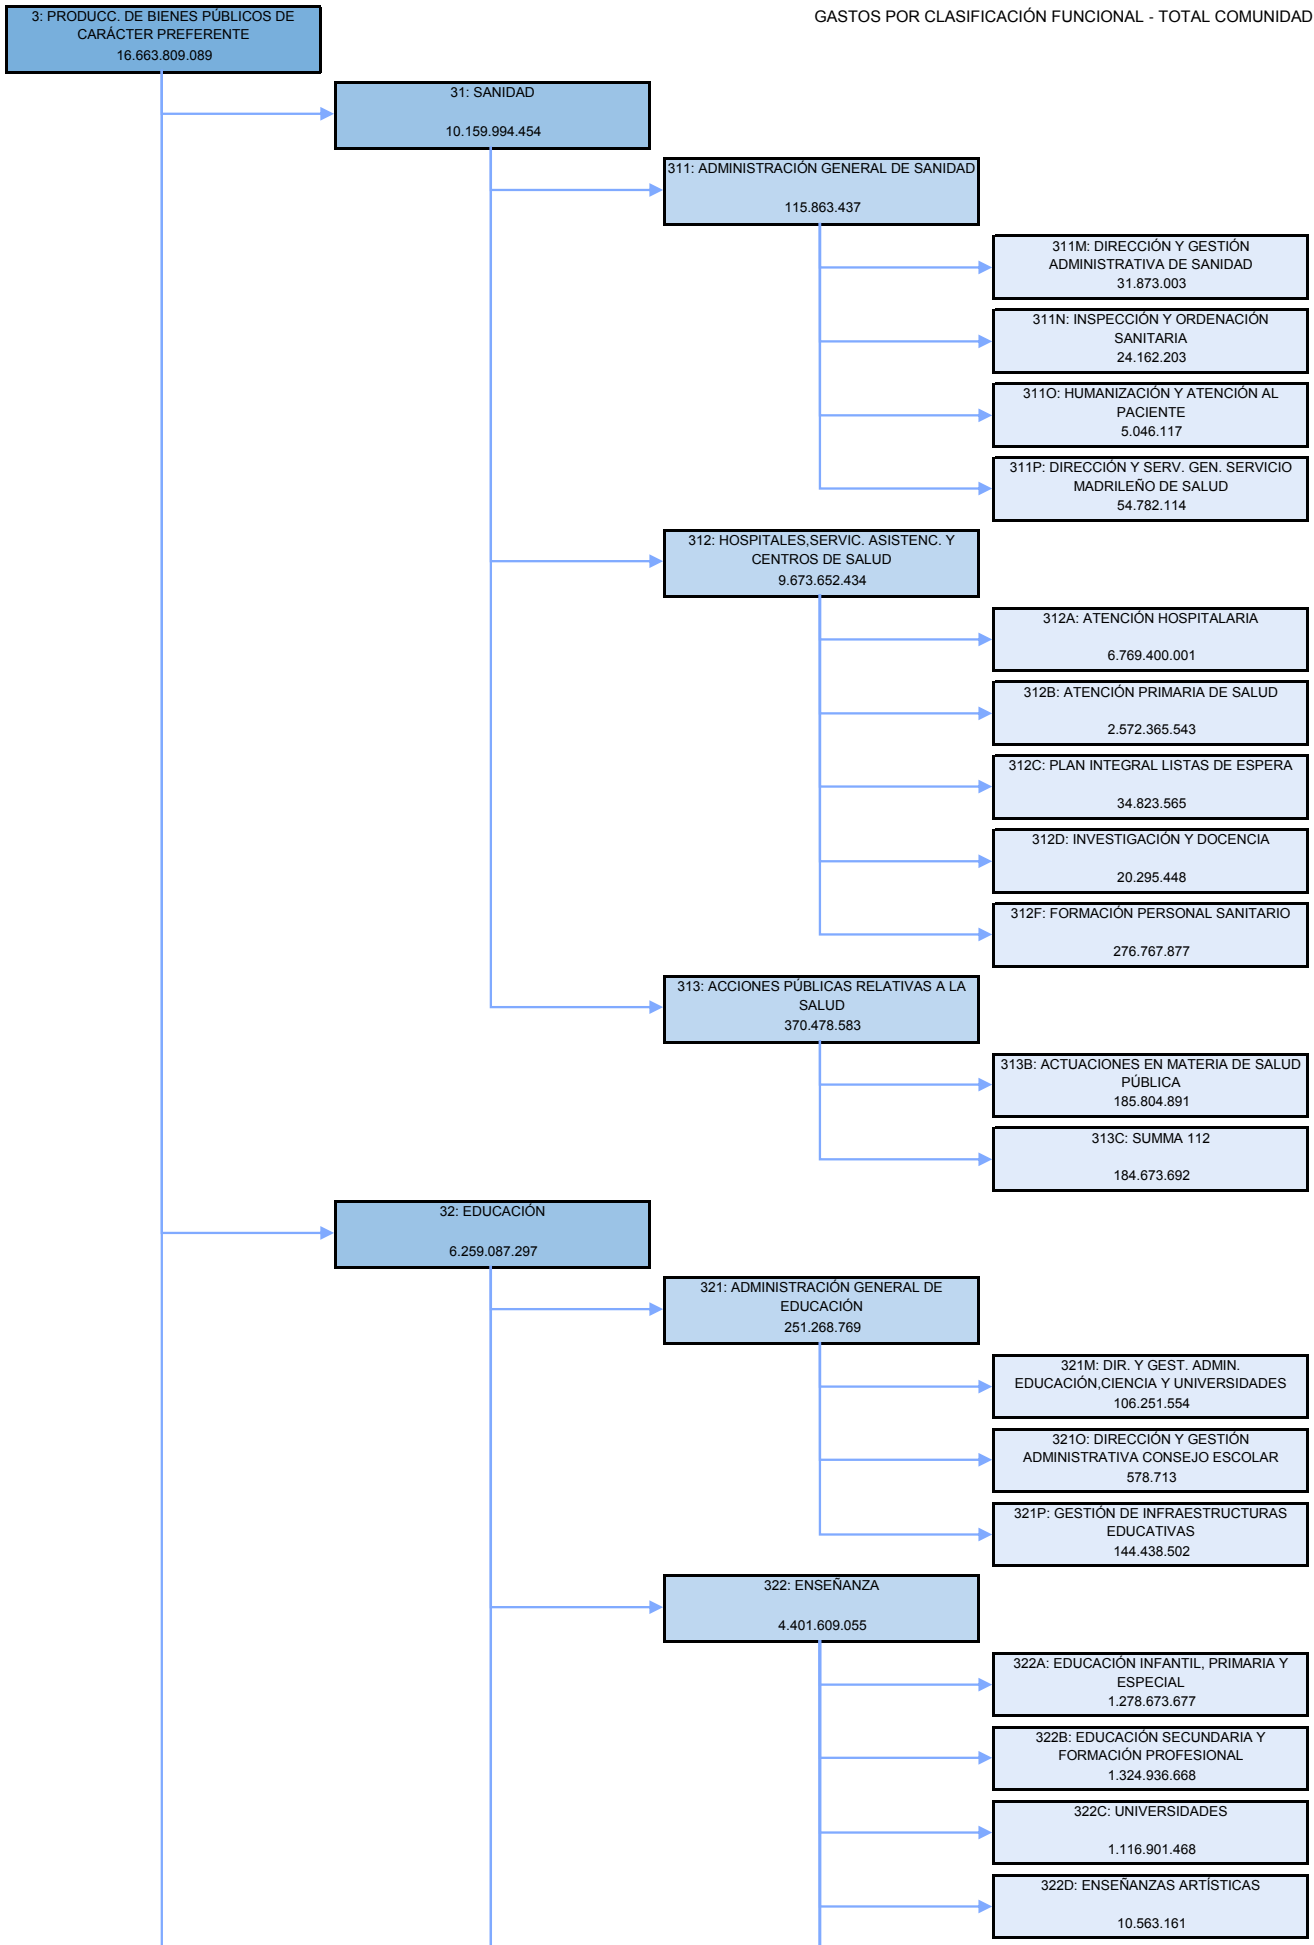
3: PRODUCC. DE BIENES PÚBLICOS DE CARÁCTER PREFERENTE
16.663.809.089

GASTOS POR CLASIFICACIÓN FUNCIONAL - TOTAL COMUNIDAD

31: SANIDAD
10.159.994.454

311: ADMINISTRACIÓN GENERAL DE SANIDAD
115.863.437

311M: DIRECCIÓN Y GESTIÓN ADMINISTRATIVA DE SANIDAD
31.873.003

311N: INSPECCIÓN Y ORDENACIÓN SANITARIA
24.162.203

311O: HUMANIZACIÓN Y ATENCIÓN AL PACIENTE
5.046.117

311P: DIRECCIÓN Y SERV. GEN. SERVICIO MADRILEÑO DE SALUD
54.782.114

312: HOSPITALES,SERVIC. ASISTENC. Y CENTROS DE SALUD
9.673.652.434

312A: ATENCIÓN HOSPITALARIA
6.769.400.001

312B: ATENCIÓN PRIMARIA DE SALUD
2.572.365.543

312C: PLAN INTEGRAL LISTAS DE ESPERA
34.823.565

312D: INVESTIGACIÓN Y DOCENCIA
20.295.448

312F: FORMACIÓN PERSONAL SANITARIO
276.767.877

313: ACCIONES PÚBLICAS RELATIVAS A LA SALUD
370.478.583

313B: ACTUACIONES EN MATERIA DE SALUD PÚBLICA
185.804.891

313C: SUMMA 112
184.673.692

32: EDUCACIÓN
6.259.087.297

321: ADMINISTRACIÓN GENERAL DE EDUCACIÓN
251.268.769

321M: DIR. Y GEST. ADMIN. EDUCACIÓN,CIENCIA Y UNIVERSIDADES
106.251.554

321O: DIRECCIÓN Y GESTIÓN ADMINISTRATIVA CONSEJO ESCOLAR
578.713

321P: GESTIÓN DE INFRAESTRUCTURAS EDUCATIVAS
144.438.502

322: ENSEÑANZA
4.401.609.055

322A: EDUCACIÓN INFANTIL, PRIMARIA Y ESPECIAL
1.278.673.677

322B: EDUCACIÓN SECUNDARIA Y FORMACIÓN PROFESIONAL
1.324.936.668

322C: UNIVERSIDADES
1.116.901.468

322D: ENSEÑANZAS ARTÍSTICAS
10.563.161